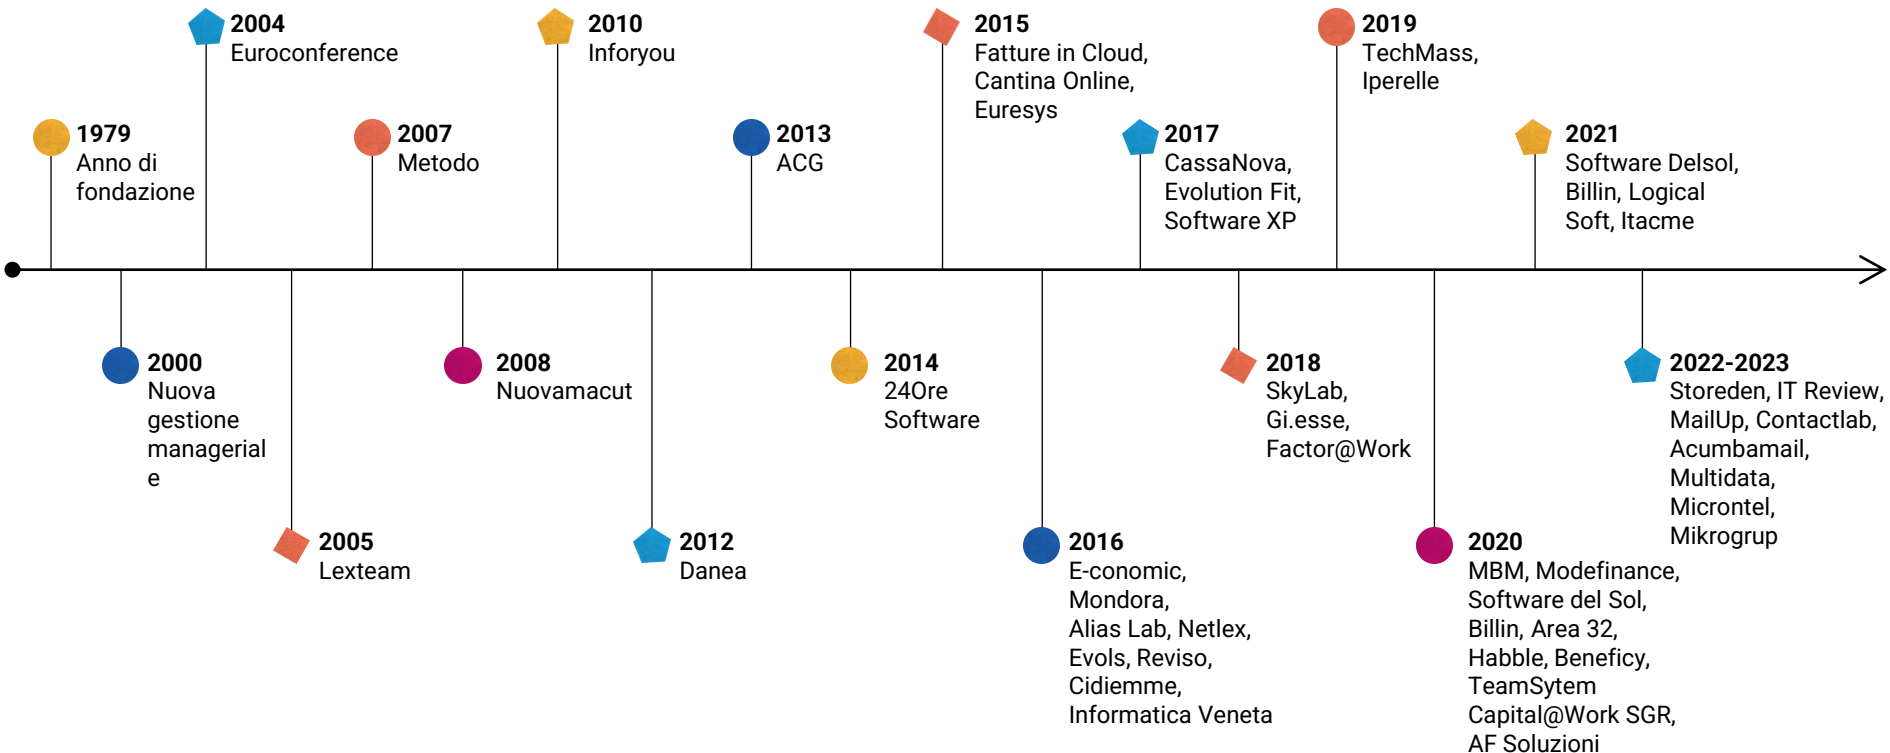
**1979**
Anno di fondazione

**2000**
Nuova gestione managerial e

**2004**
Euroconference

**2005**
Lexteam

**2007**
Metodo

**2008**
Nuovamacut

**2010**
Inforyou

**2012**
Danea

**2013**
ACG

**2014**
24Ore Software

**2015**
Fatture in Cloud, Cantina Online, Euresys

**2016**
E-conomic, Mondora, Alias Lab, Netlex, Evols, Reviso, Cidiemme, Informatica Veneta

**2017**
CassaNova, Evolution Fit, Software XP

**2018**
SkyLab, Gi.esse, Factor@Work

**2019**
TechMass, Iperelle

**2020**
MBM, Modefinance, Software del Sol, Billin, Area 32, Habble, Beneficy, TeamSytem Capital@Work SGR, AF Soluzioni

**2021**
Software Delsol, Billin, Logical Soft, Itacme

**2022-2023**
Storeden, IT Review, MailUp, Contactlab, Acumbamail, Multidata, Microntel, Mikrogrup